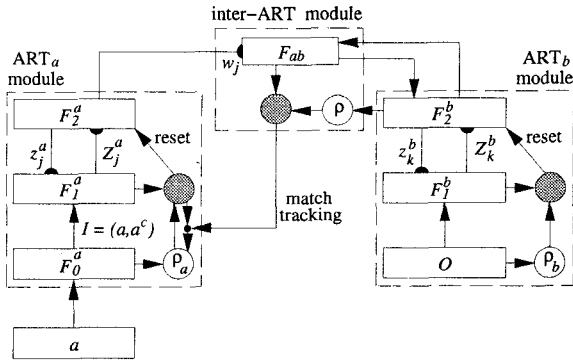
inter-ART module

ART$_a$ module

$w_j$

$F_{ab}$

ART$_b$ module

$F_2^a$

$\rho$

$F_2^b$

reset

$z_j^a$

$Z_j^a$

$z_k^b$

$Z_k^b$

reset

$F_1^a$

$F_1^b$

match tracking

$I = (a,a^c)$

$F_0^a$

$\rho_a$

$O$

$\rho_b$

$a$